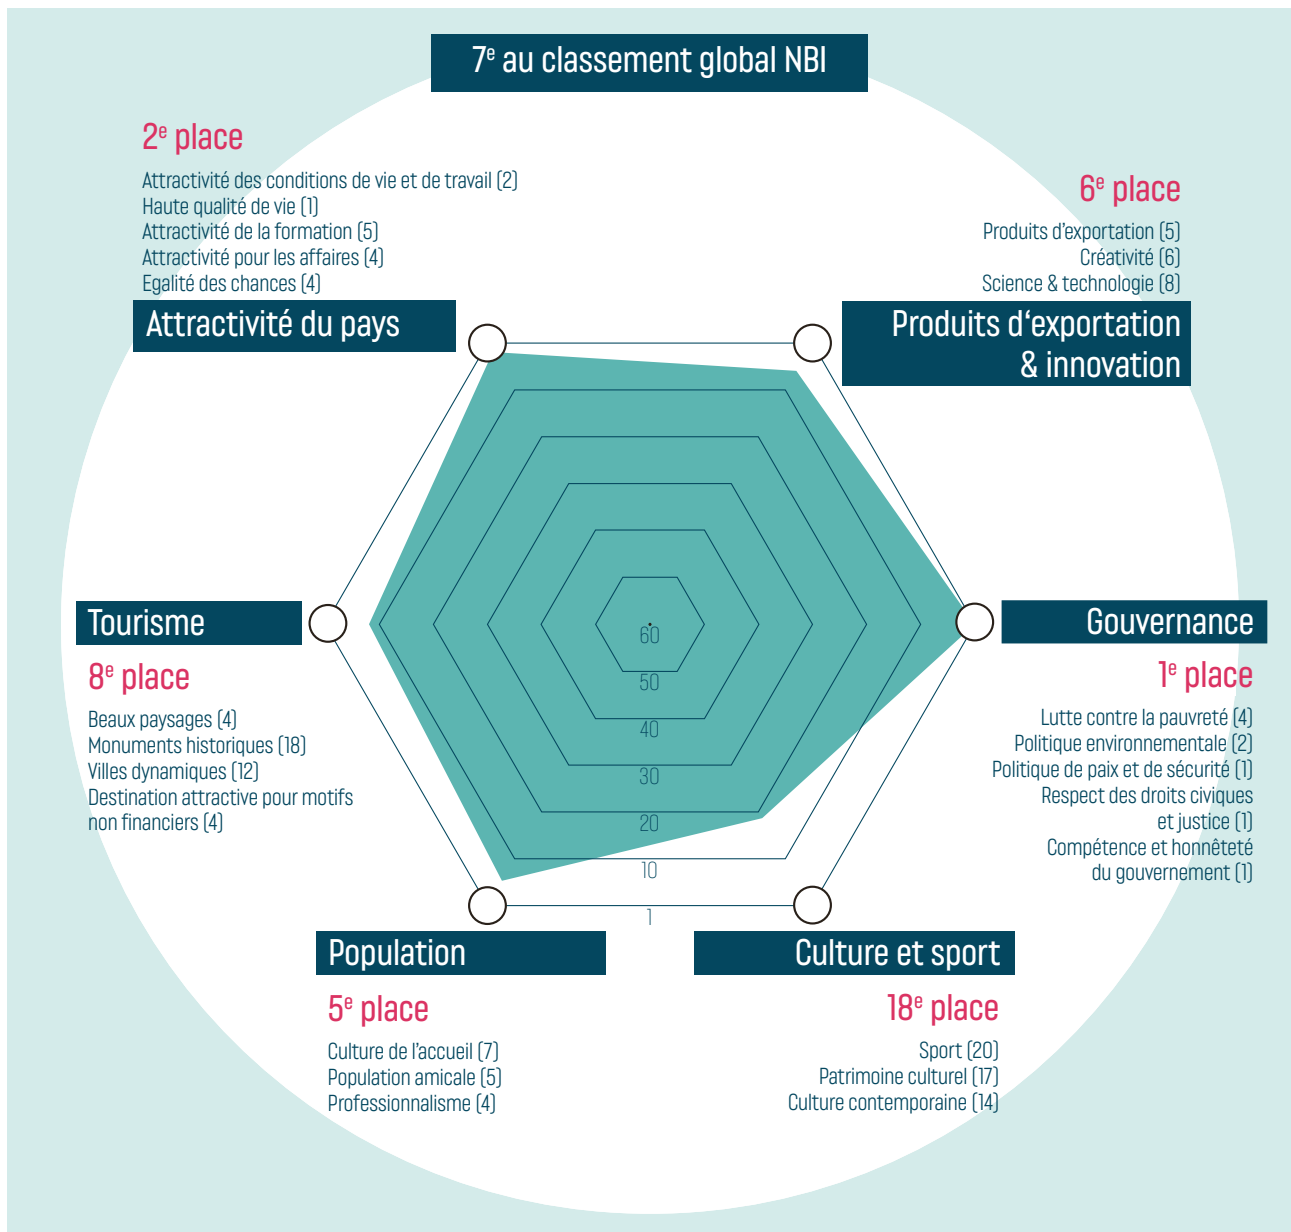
$7^e$ au classement global NBI

$2^e$ place

Attractivité des conditions de vie et de travail (2)
Haute qualité de vie (1)
Attractivité de la formation (5)
Attractivité pour les affaires (4)
Egalité des chances (4)

Attractivité du pays

$6^e$ place

Produits d'exportation (5)
Créativité (6)
Science & technologie (8)

Produits d'exportation & innovation

Tourisme

$8^e$ place

Beaux paysages (4)
Monuments historiques (18)
Villes dynamiques (12)
Destination attractive pour motifs non financiers (4)

60
50
40
30
20
10
1

Gouvernance

$1^e$ place

Lutte contre la pauvreté (4)
Politique environnementale (2)
Politique de paix et de sécurité (1)
Respect des droits civiques et justice (1)
Compétence et honnêteté du gouvernement (1)

Population

$5^e$ place

Culture de l'accueil (7)
Population amicale (5)
Professionnalisme (4)

Culture et sport

$18^e$ place

Sport (20)
Patrimoine culturel (17)
Culture contemporaine (14)